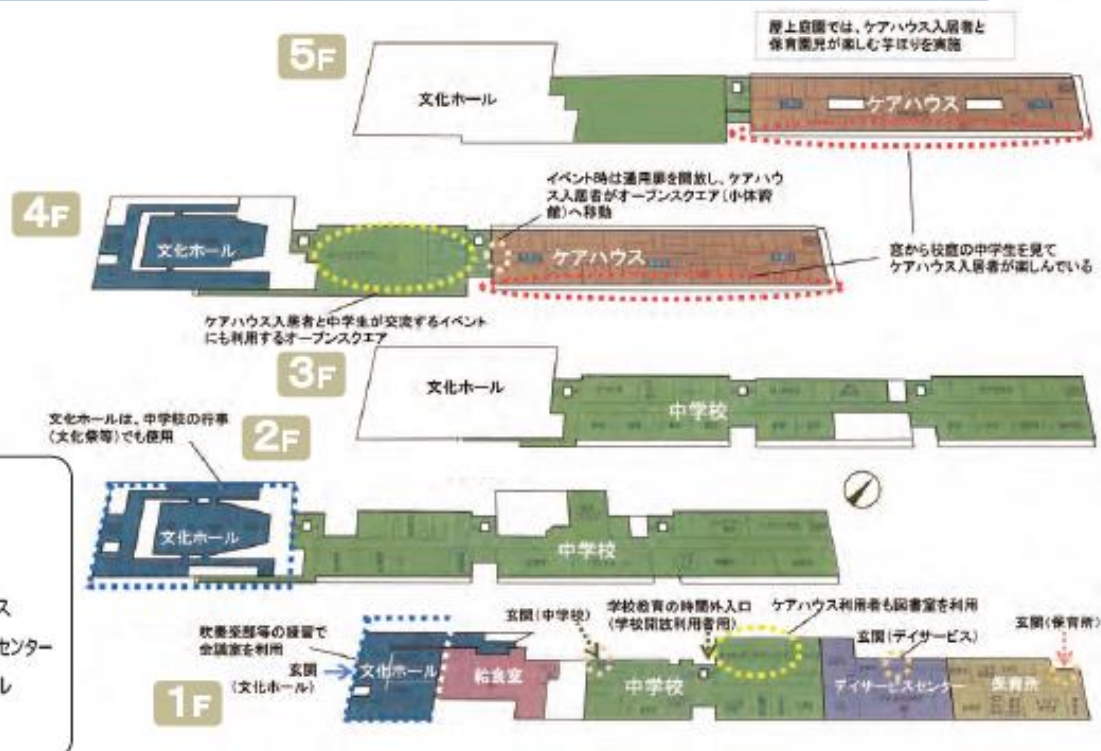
屋上庭園では、ケアハウス入居者と保育園児が楽しむ芋ほりを実施

5F

文化ホール

ケアハウス

イベント時は連携扉を開放し、ケアハウス入居者がオープンスクエア（小体育館）へ移動

4F

文化ホール

ケアハウス

窓から校庭の中学生を見てケアハウス入居者が楽しんでいる

ケアハウス入居者と中学生が交流するイベントにも利用するオープンスクエア

3F

文化ホール

中学校

文化ホールは、中学校の行事（文化祭等）でも使用

2F

文化ホール

中学校

ス

センター

ル

学校教育の時間外入口（学校開放利用者用）

ケアハウス利用者も図書室を利用

玄関（中学校）

吹奏楽部等の練習で会議室を利用

玄関（デイサービス）

玄関（保育所）

玄関（文化ホール）

文化ホール

給食室

中学校

デイサービスセンター

保育所

1F